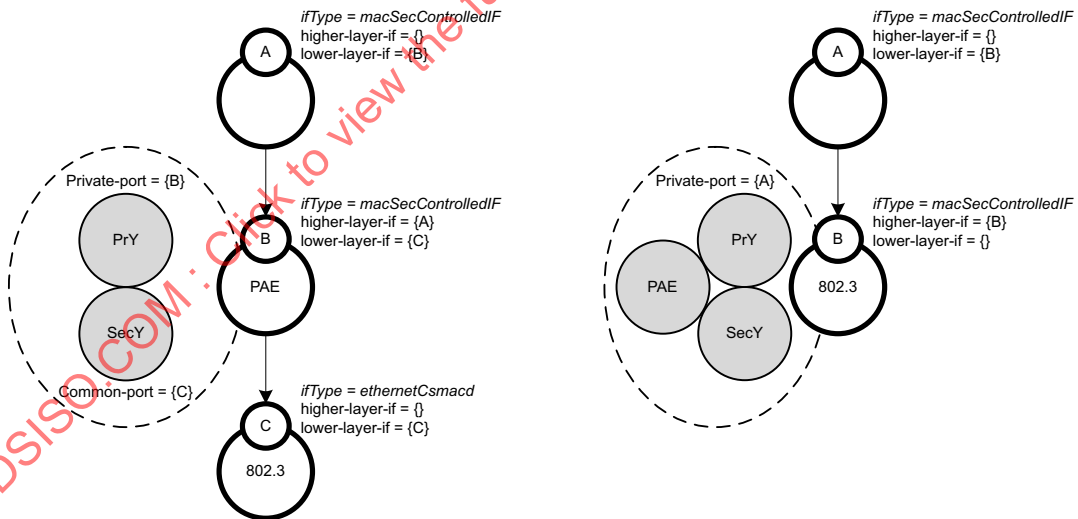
ifType = macSecControlledIF
higher-layer-if = {}
lower-layer-if = {B}

A

Private-port = {B}

PrY

SecY

Common-port = {C}

ifType = macSecControlledIF
higher-layer-if = {A}
lower-layer-if = {C}

B

PAE

ifType = ethernetCsmacd
higher-layer-if = {}
lower-layer-if = {C}

C

802.3

ifType = macSecControlledIF
higher-layer-if = {}
lower-layer-if = {B}

A

Private-port = {A}

PAE

PrY

SecY

ifType = macSecControlledIF
higher-layer-if = {B}
lower-layer-if = {}

B

802.3

DSISO.COM : Click to view the f